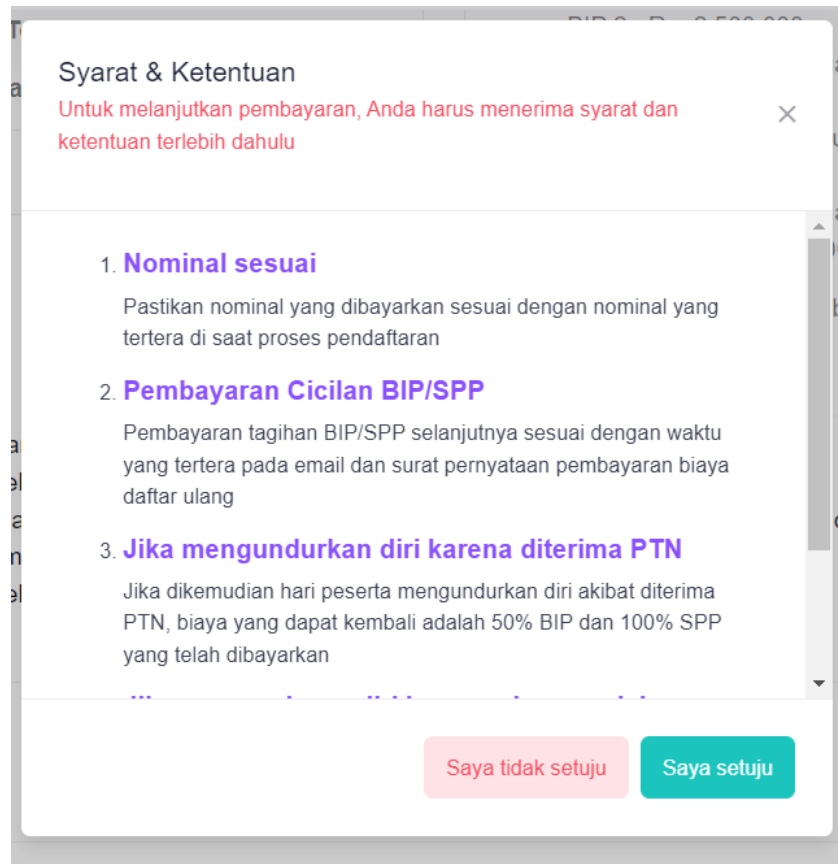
Syarat & Ketentuan

Untuk melanjutkan pembayaran, Anda harus menerima syarat dan ketentuan terlebih dahulu

×

1. Nominal sesuai

Pastikan nominal yang dibayarkan sesuai dengan nominal yang tertera di saat proses pendaftaran

2. Pembayaran Cicilan BIP/SPP

Pembayaran tagihan BIP/SPP selanjutnya sesuai dengan waktu yang tertera pada email dan surat pernyataan pembayaran biaya daftar ulang

3. Jika mengundurkan diri karena diterima PTN

Jika dikemudian hari peserta mengundurkan diri akibat diterima PTN, biaya yang dapat kembali adalah 50% BIP dan 100% SPP yang telah dibayarkan

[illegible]

Saya tidak setuju

Saya setuju